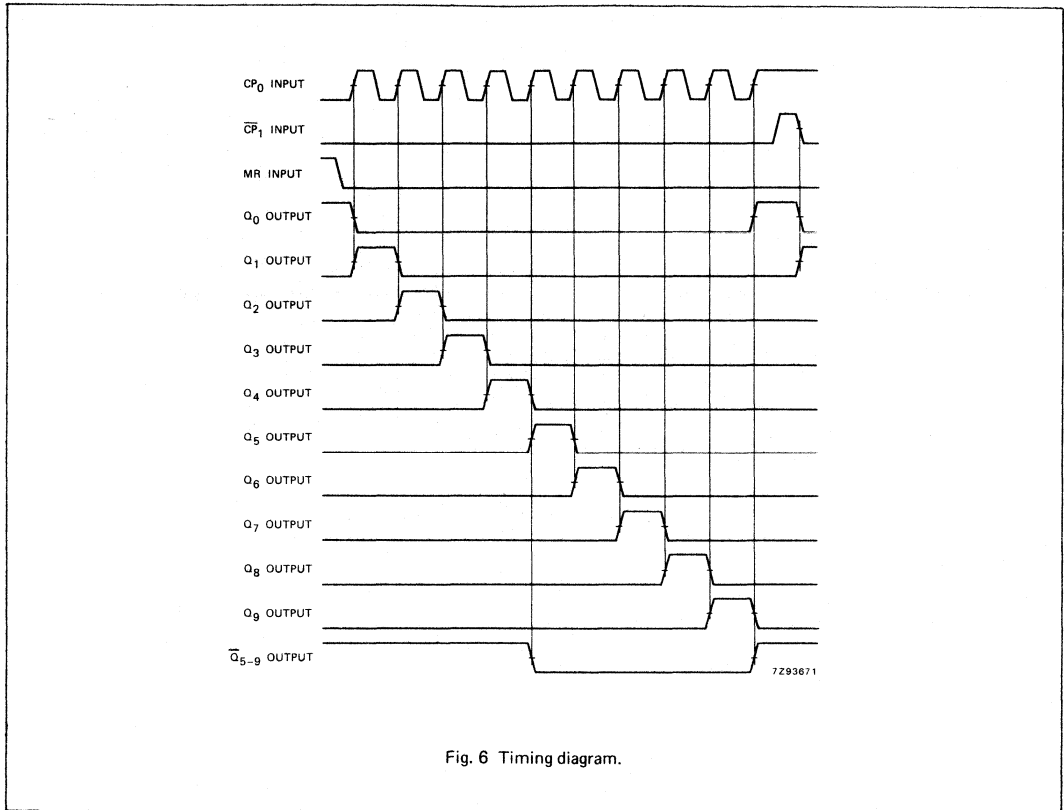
$CP_0$ INPUT

$\overline{CP}_1$ INPUT

MR INPUT

$Q_0$ OUTPUT

$Q_1$ OUTPUT

$Q_2$ OUTPUT

$Q_3$ OUTPUT

$Q_4$ OUTPUT

$Q_5$ OUTPUT

$Q_6$ OUTPUT

$Q_7$ OUTPUT

$Q_8$ OUTPUT

$Q_9$ OUTPUT

$\overline{Q}_{5-9}$ OUTPUT

7Z93671

Fig. 6 Timing diagram.